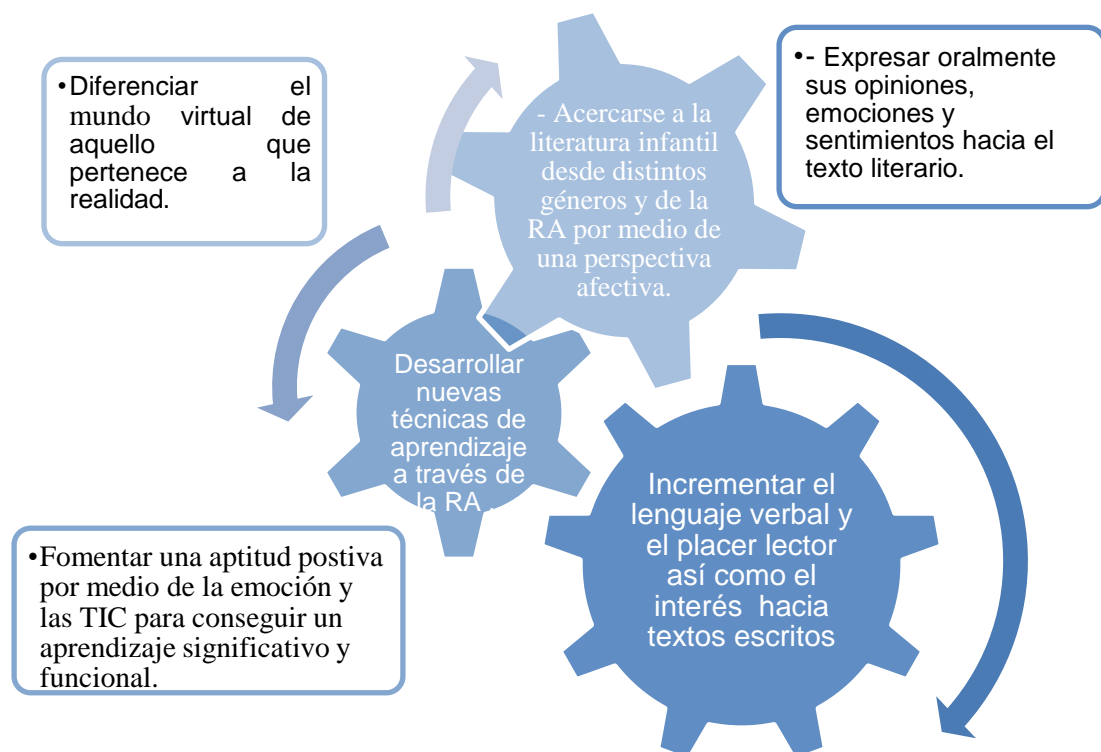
•Diferenciar el mundo virtual de aquello que pertenece a la realidad.

- Acercarse a la literatura infantil desde distintos géneros y de la RA por medio de una perspectiva afectiva.

•- Expresar oralmente sus opiniones, emociones y sentimientos hacia el texto literario.

Desarrollar nuevas técnicas de aprendizaje a través de la RA .

Incrementar el lenguaje verbal y el placer lector así como el interés hacia textos escritos

•Fomentar una aptitud postiva por medio de la emoción y las TIC para conseguir un aprendizaje significativo y funcional.